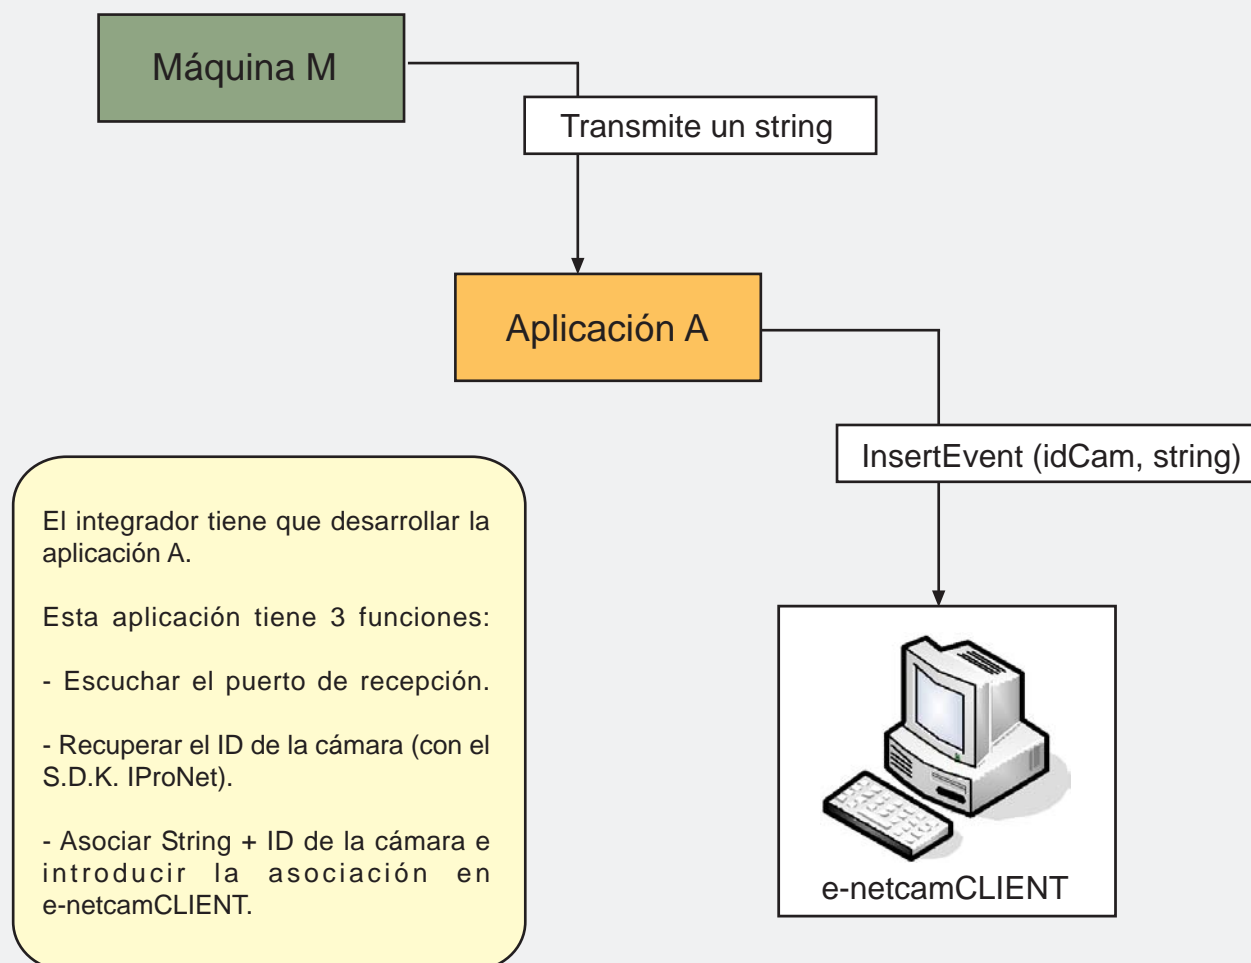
Máquina M

Transmite un string

Aplicación A

InsertEvent (idCam, string)

El integrador tiene que desarrollar la aplicación A.

Esta aplicación tiene 3 funciones:

- Escuchar el puerto de recepción.

- Recuperar el ID de la cámara (con el S.D.K. IProNet).

- Asociar String + ID de la cámara e introducir la asociación en e-netcamCLIENT.

e-netcamCLIENT